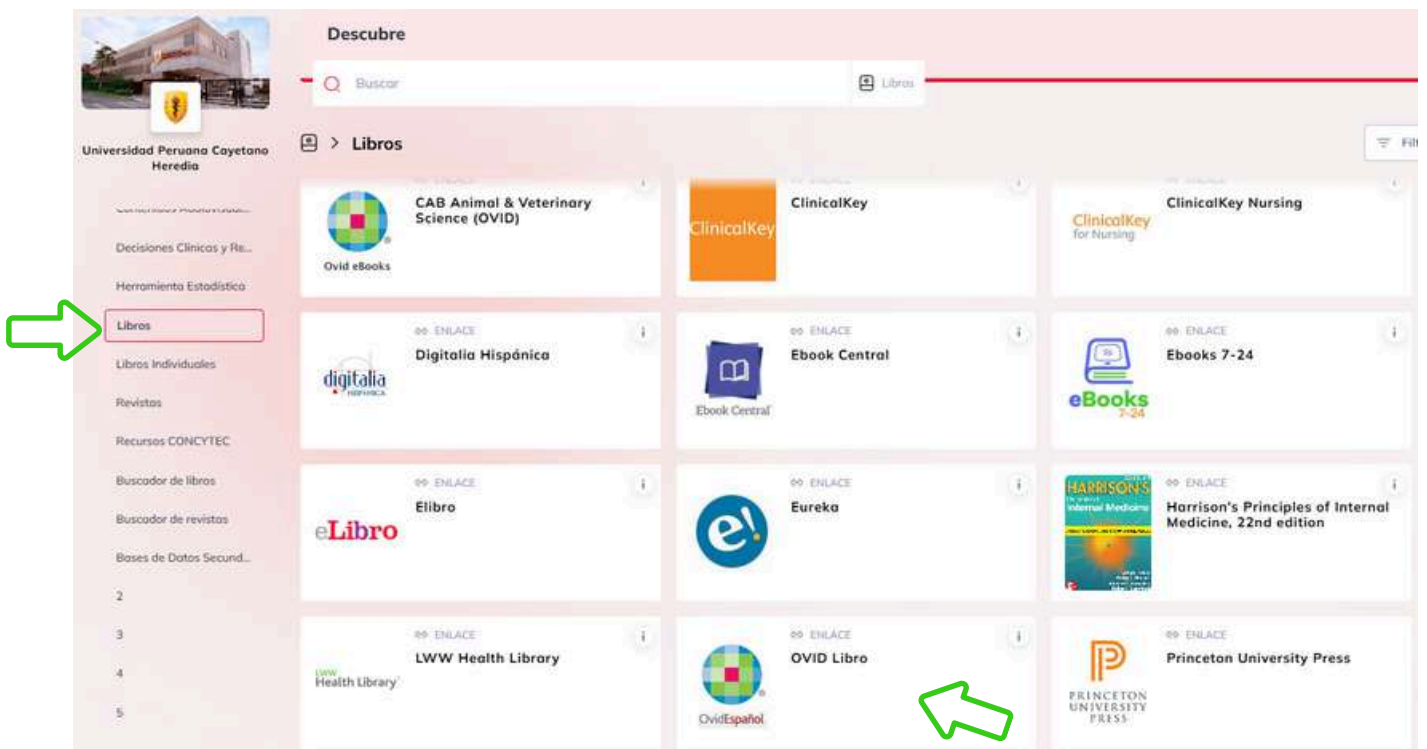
Universidad Peruana Cayetano Heredia

Contenidos Audiovisual...
Decisiones Clínicas y Re...
Herramienta Estadística
Libros
Libros Individuales
Revistas
Recursos CONCYTEC
Buscador de libros
Buscador de revistas
Bases de Datos Secund...
2
3
4
5

Descubre

Buscar
Libros

Libros

Filt

Ovid eBooks
CAB Animal & Veterinary Science (OVID)

ClinicalKey
ClinicalKey

ClinicalKey for Nursing
ClinicalKey Nursing

digitalia HISPÁNICA
ENLACE
Digitalia Hispánica

Ebook Central
ENLACE
Ebook Central

eBooks 7-24
ENLACE
Ebooks 7-24

eLibro
ENLACE
Elibro

e!
ENLACE
Eureka

HARRISON'S Internal Medicine
ENLACE
Harrison's Principles of Internal Medicine, 22nd edition

LWW Health Library
ENLACE
LWW Health Library

OvidEspañol
ENLACE
OVID Libro

PRINCETON UNIVERSITY PRESS
ENLACE
Princeton University Press